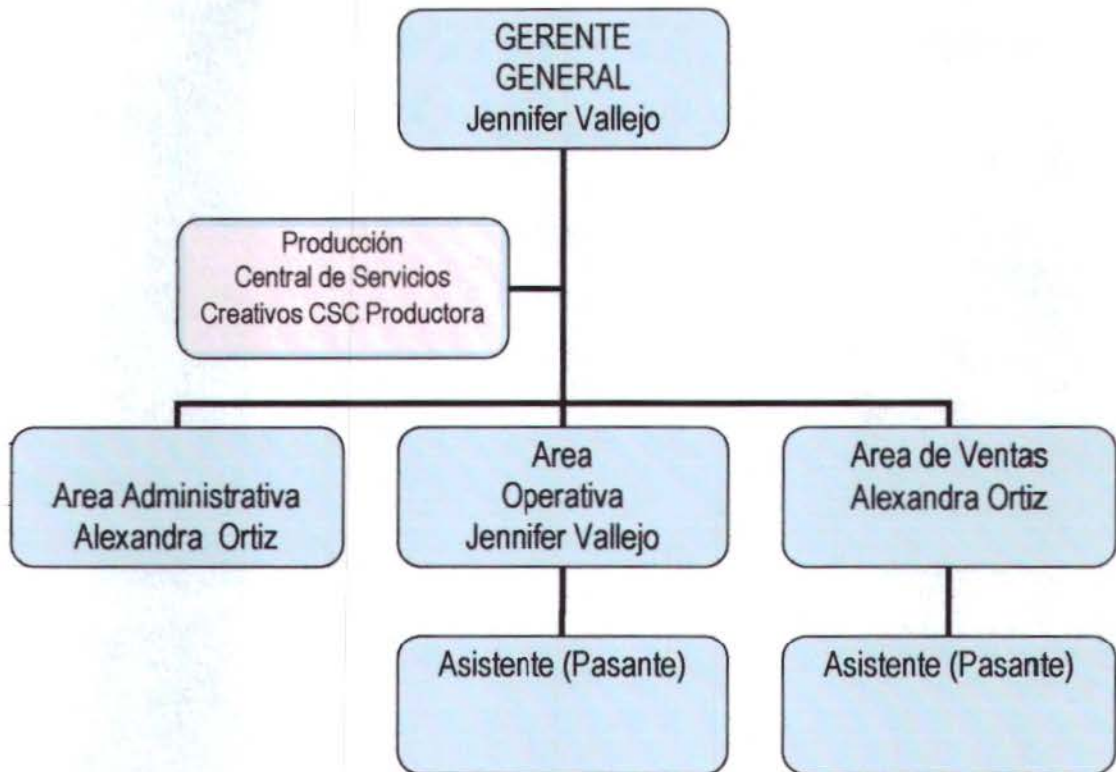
GERENTE GENERAL
Jennifer Vallejo

Producción
Central de Servicios
Creativos CSC Productora

Area Administrativa
Alexandra Ortiz

Area
Operativa
Jennifer Vallejo

Area de Ventas
Alexandra Ortiz

Asistente (Pasante)

Asistente (Pasante)